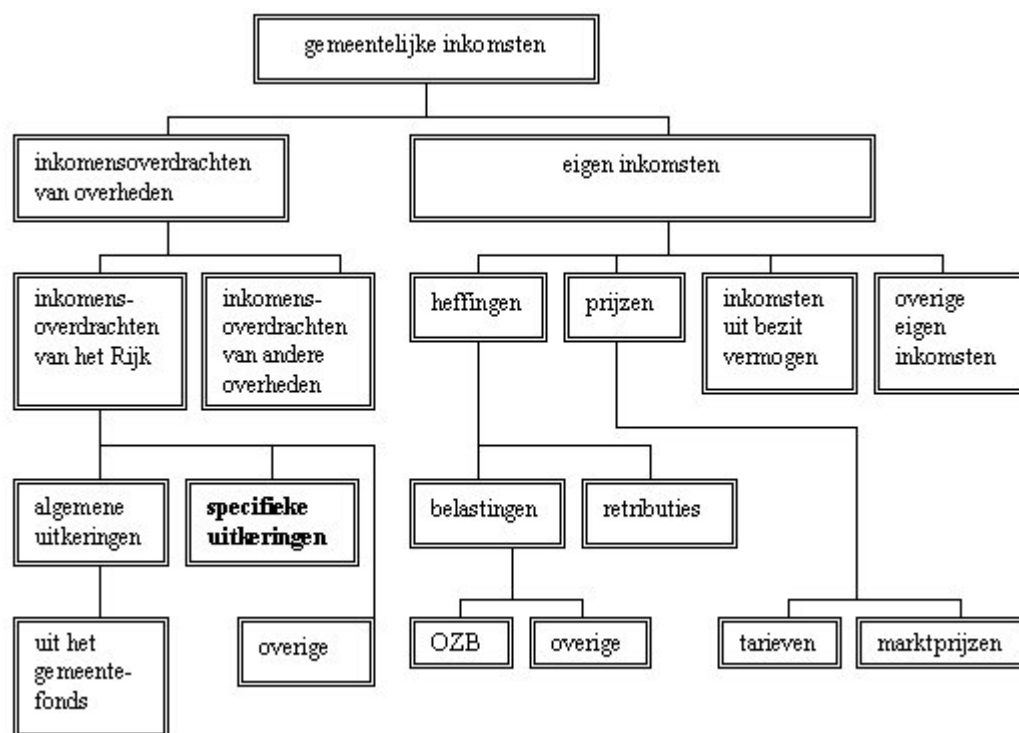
gemeentelijke inkomsten

inkomensoverdrachten van overheden

eigen inkomsten

inkomensoverdrachten van het Rijk

inkomensoverdrachten van andere overheden

heffingen

prijzen

inkomsten uit bezit vermogen

overige eigen inkomsten

algemene uitkeringen

**specifieke uitkeringen**

belastingen

retributies

uit het gemeentefonds

overige

OZB

overige

tarieven

marktprijzen